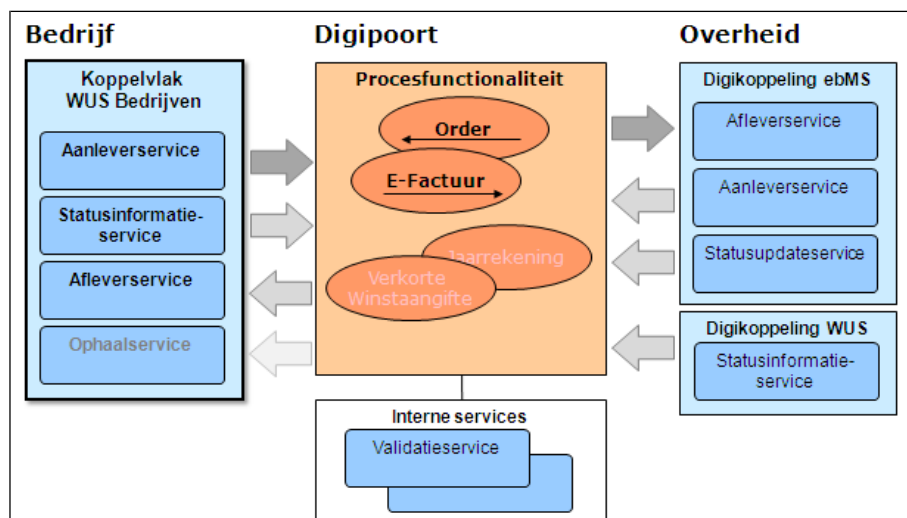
Bedrijf

Koppelvlak WUS Bedrijven

Aanleverservice

Statusinformatieservice

Afleverservice

Ophaalservice

Digipoort

Procesfunctionaliteit

Order

E-Factuur

Jaarrekening

Verkorte Winstaangifte

Interne services

Validatieservice

Overheid

Digikoppeling ebMS

Afleverservice

Aanleverservice

Statusupdateservice

Digikoppeling WUS

Statusinformatieservice